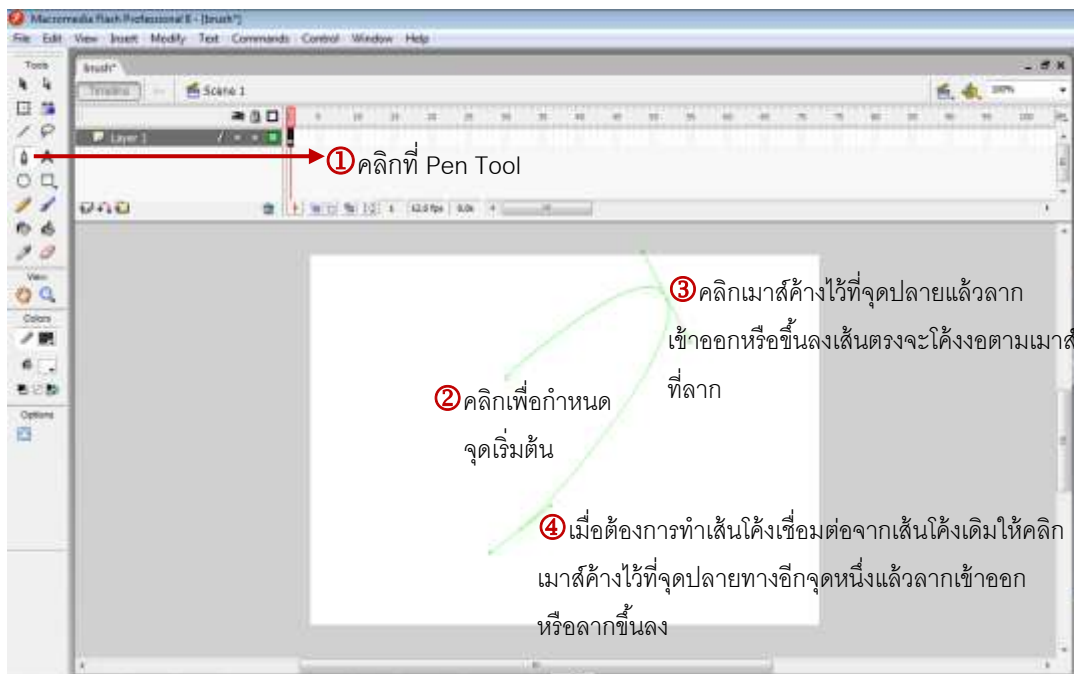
Macromedia Flash Professional 8 - [brush*]

File Edit View Insert Modify Text Commands Control Window Help

Tools

brush*

Timeline

Scene 1

100%

Layer 1

12.0 fps 0.0s

View

Colors

Options

①คลิกที่ Pen Tool

③คลิกเมาส์ค้างไว้ที่จุดปลายแล้วลาก เข้าออกหรือขึ้นลงเส้นตรงจะโค้งงอตามเมาส์ ที่ลาก

②คลิกเพื่อกำหนด จุดเริ่มต้น

④เมื่อต้องการทำเส้นโค้งเชื่อมต่อจากเส้นโค้งเดิมให้คลิก เมาส์ค้างไว้ที่จุดปลายทางอีกจุดหนึ่งแล้วลากเข้าออก หรือลากขึ้นลง